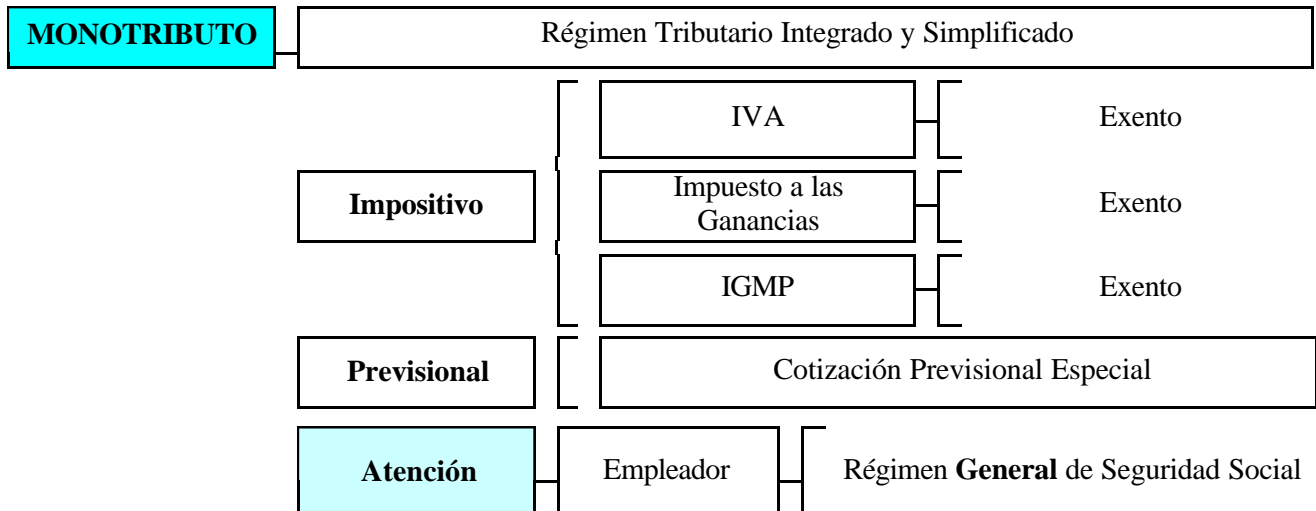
**MONOTRIBUTO**

Régimen Tributario Integrado y Simplificado

**Impositivo**

IVA — Exento

Impuesto a las Ganancias — Exento

IGMP — Exento

**Previsional**

Cotización Previsional Especial

**Atención**

Empleador

Régimen **General** de Seguridad Social